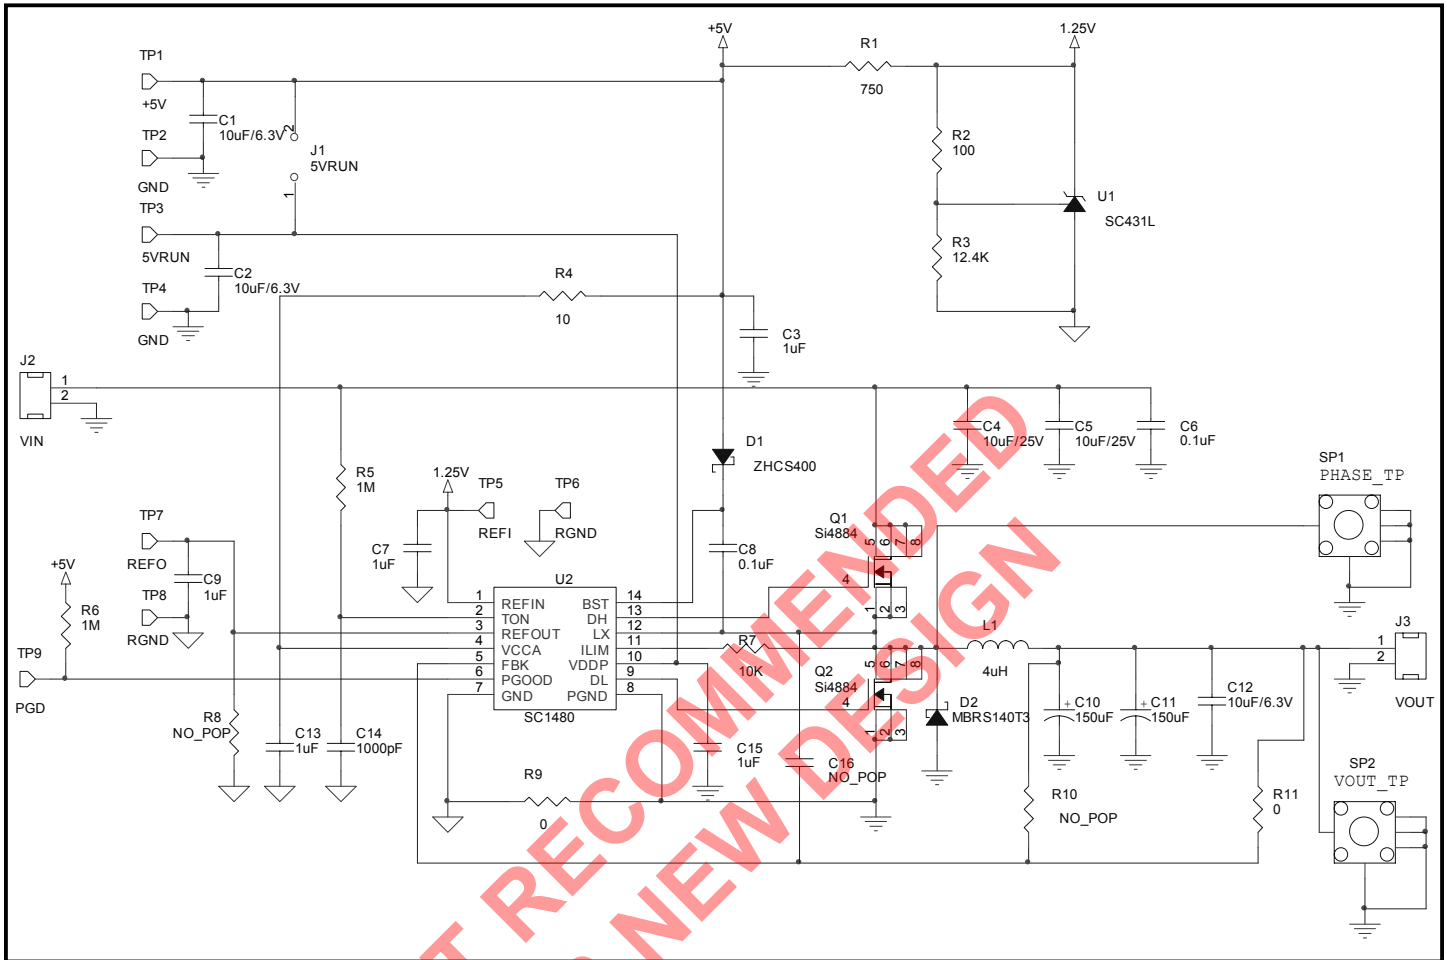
TP1
+5V
C1
10uF/6.3V
TP2
GND
J1
5VRUN
2
1
TP3
5VRUN
C2
10uF/6.3V
TP4
GND
+5V
R1
750
1.25V
R2
100
U1
SC431L
R3
12.4K
R4
10
C3
1uF
J2
1
2
VIN
C4
10uF/25V
C5
10uF/25V
C6
0.1uF
D1
ZHCS400
R5
1M
1.25V
TP5
REFI
TP6
RGND
C7
1uF
Q1
Si4884
SP1
PHASE_TP
TP7
REFO
C9
1uF
TP8
RGND
+5V
R6
1M
TP9
PGD
C8
0.1uF
U2
1 REFIN
2 TON
3 REFOUT
4 VCCA
5 FBK
6 PGOOD
7 GND
BST 14
DH 13
LX 12
ILIM 11
VDDP 10
DL 9
PGND 8
SC1480
R7
10K
Q2
Si4884
L1
4uH
J3
1
2
VOUT
D2
MBRS140T3
C10
150uF
C11
150uF
C12
10uF/6.3V
R8
NO_POP
C13
1uF
C14
1000pF
C15
1uF
C16
NO_POP
R9
0
R10
NO_POP
R11
0
SP2
VOUT_TP
5 6 7 8
4
1 2 3
5 6 7 8
4
1 2 3
NOT RECOMMENDED
FOR NEW DESIGN